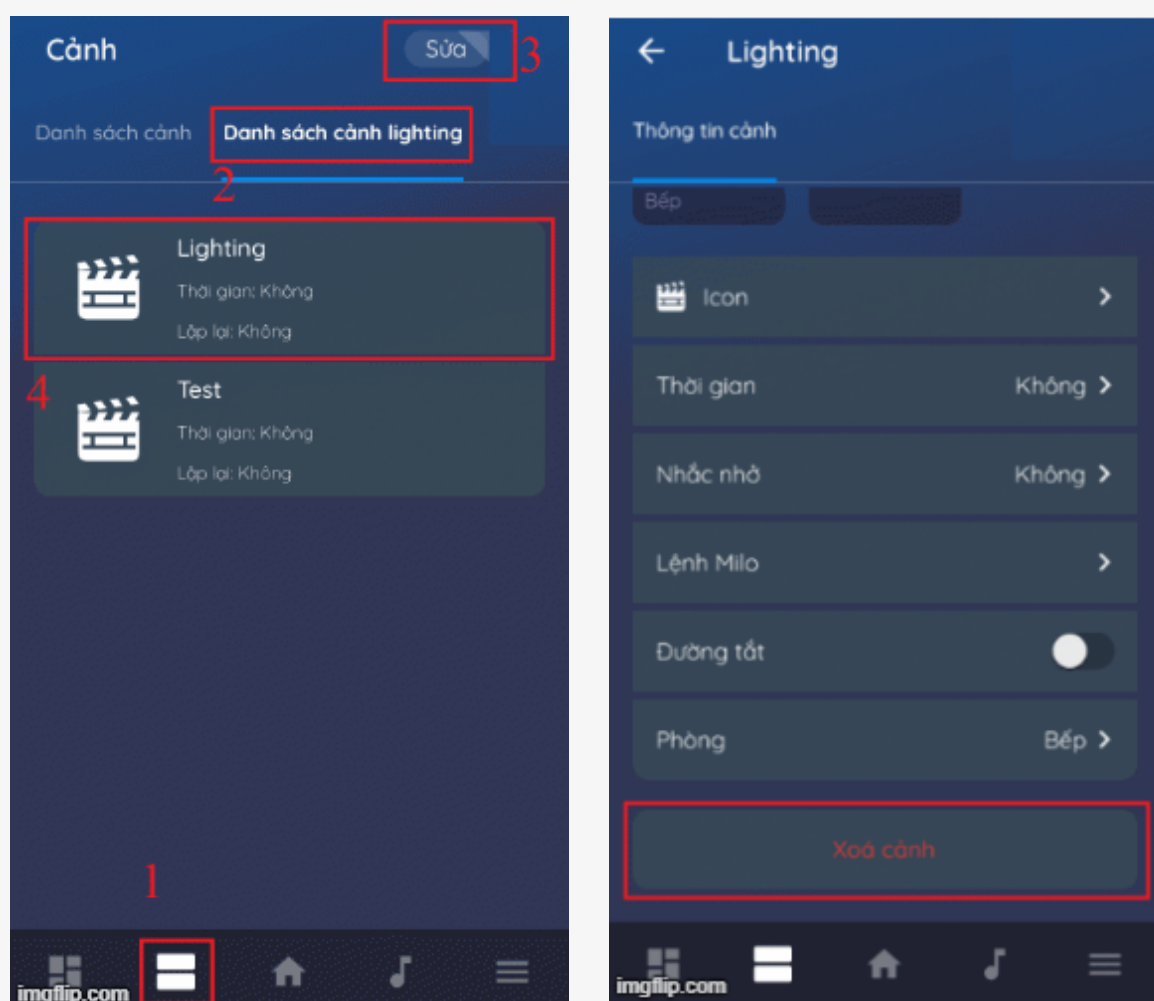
Cảnh

Sửa

3

Danh sách cảnh

Danh sách cảnh lighting

2

Lighting

Thời gian: Không

Lặp lại: Không

4

Test

Thời gian: Không

Lặp lại: Không

1

imgflip.com

Lighting

Thông tin cảnh

Bếp

Icon

Thời gian Không

Nhắc nhở Không

Lệnh Milo

Đường tắt

Phòng Bếp

Xoá cảnh

imgflip.com